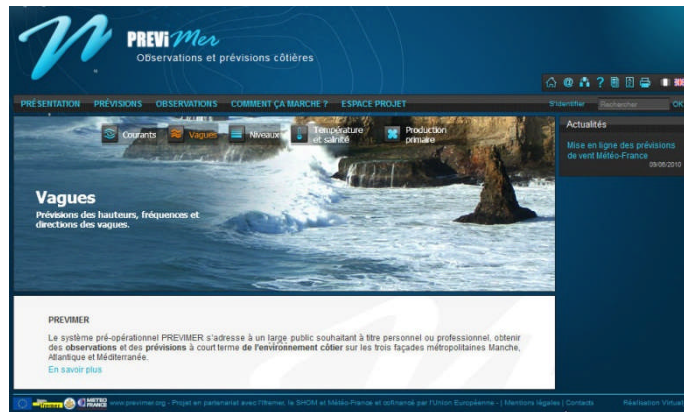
PREVi Mer
Observations et prévisions côtières

PRÉSENTATION PRÉVISIONS OBSERVATIONS COMMENT ÇA MARCHE ? ESPACE PROJET

S'identifier Rechercher OK

Courants Vagues Niveaux Température et salinité Production primaire

Vagues
Prévisions des hauteurs, fréquences et directions des vagues.

Actualités
Mise en ligne des prévisions de vent Météo-France
09/06/2010

PREVIMER
Le système pré-opérationnel PREVIMER s'adresse à un large public souhaitant à titre personnel ou professionnel, obtenir des observations et des prévisions à court terme de l'environnement côtier sur les trois façades métropolitaines Manche, Atlantique et Méditerranée.
En savoir plus

www.previmer.org - Projet en partenariat avec l'Ifremer, le SHOM et Météo-France et cofinancé par l'Union Européenne - | Mentions légales | Contacts Réalisation Virtual